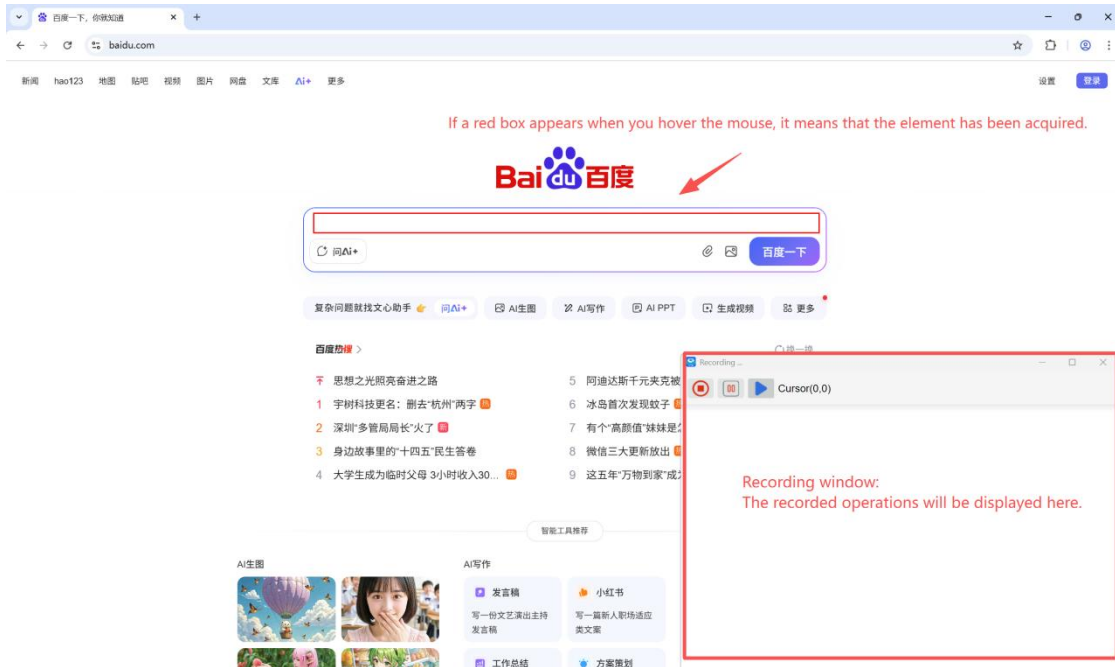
百度一下，你就知道
baidu.com

新闻 hao123 地图 贴吧 视频 图片 网盘 文库 Ai+ 更多

设置 登录

If a red box appears when you hover the mouse, it means that the element has been acquired.

Bai du 百度

问Ai+

百度一下

复杂问题就找文心助手 问Ai+ AI生图 AI写作 AI PPT 生成视频 更多

百度热搜 >

换一换

思想之光照亮奋进之路
1 宇树科技更名：删去"杭州"两字
2 深圳"多管局局长"火了
3 身边故事里的"十四五"民生答卷
4 大学生成为临时父母 3小时收入30...

5 阿迪达斯千元夹克被
6 冰岛首次发现蚊子
7 有个"高颜值"妹妹是
8 微信三大更新放出
9 这五年"万物到家"成

智能工具推荐

AI生图

AI写作

发言稿
写一份文艺演出主持发言稿

小红书
写一篇新人职场适应类文案

工作总结

方案策划

Recording ...

Cursor(0,0)

Recording window:
The recorded operations will be displayed here.